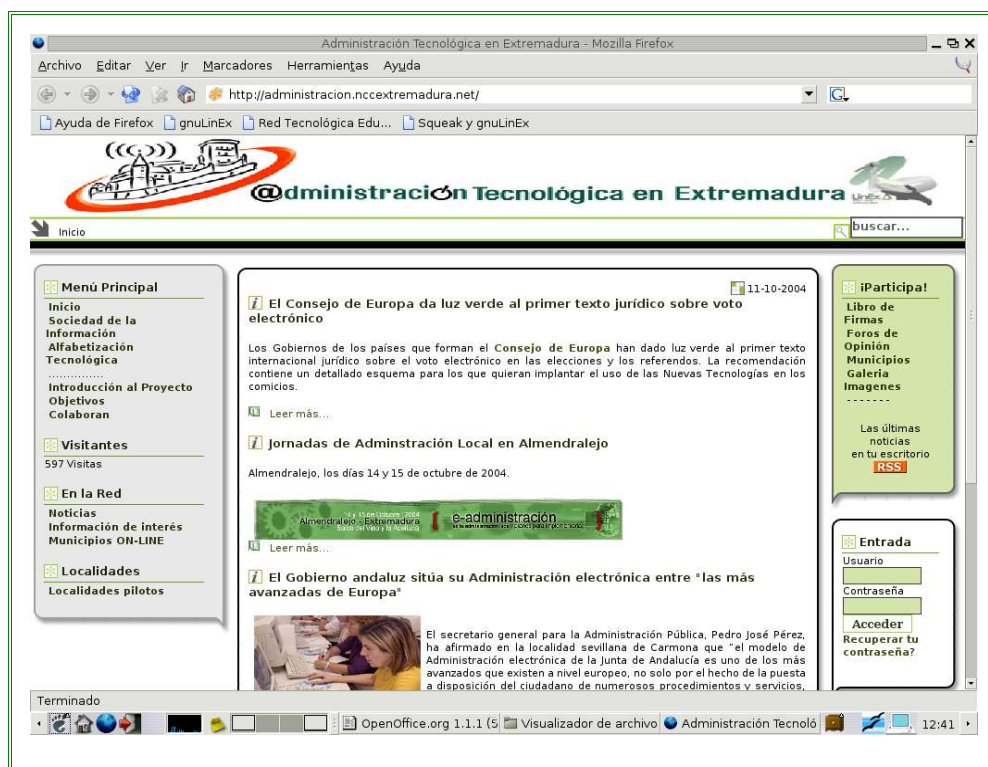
Administración Tecnológica en Extremadura - Mozilla Firefox

Archivo Editar Ver Ir Marcadores Herramientas Ayuda

http://administracion.nccextremadura.net/

Ayuda de Firefox gnuLinEx Red Tecnológica Edu... Squeak y gnuLinEx

@dministración Tecnológica en Extremadura

Inicio

buscar...

Menú Principal
Inicio
Sociedad de la Información
Alfabetización Tecnológica
..............
Introducción al Proyecto
Objetivos
Colaboran

Visitantes
597 Visitas

En la Red
Noticias
Información de interés
Municipios ON-LINE

Localidades
Localidades pilotos

11-10-2004

El Consejo de Europa da luz verde al primer texto jurídico sobre voto electrónico

Los Gobiernos de los países que forman el Consejo de Europa han dado luz verde al primer texto internacional jurídico sobre el voto electrónico en las elecciones y los referendos. La recomendación contiene un detallado esquema para los que quieran implantar el uso de las Nuevas Tecnologías en los comicios.

Leer más...

Jornadas de Adminstración Local en Almendralejo

Almendralejo, los días 14 y 15 de octubre de 2004.

Almendralejo - Extremadura e-administración

Leer más...

El Gobierno andaluz sitúa su Administración electrónica entre "las más avanzadas de Europa"

El secretario general para la Administración Pública, Pedro José Pérez, ha afirmado en la localidad sevillana de Carmona que "el modelo de Administración electrónica de la Junta de Andalucía es uno de los más avanzados que existen a nivel europeo, no solo por el hecho de la puesta a disposición del ciudadano de numerosos procedimientos y servicios,

¡Participa!
Libro de Firmas
Foros de Opinión
Municipios
Galeria Imagenes
-------

Las últimas noticias en tu escritorio
RSS

Entrada
Usuario
Contraseña
Acceder
Recuperar tu contraseña?

Terminado

OpenOffice.org 1.1.1 (5 Visualizador de archivo Administración Tecnoló 12:41